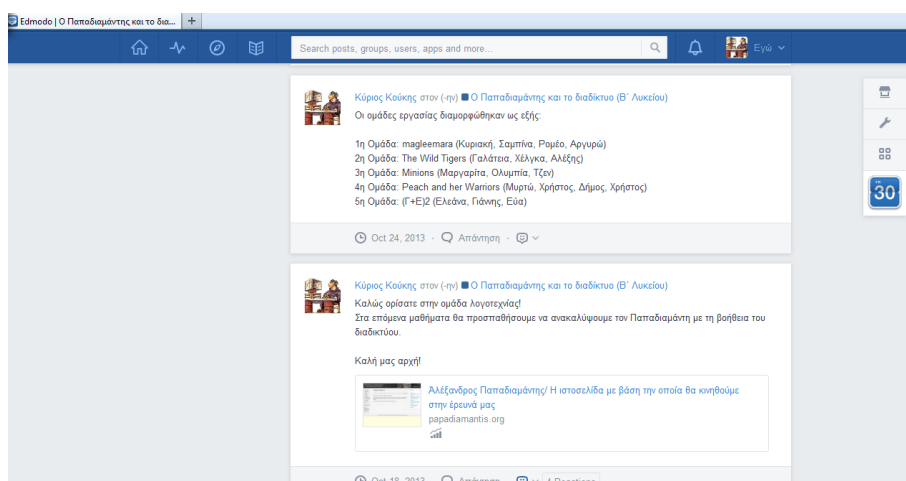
Edmodo | Ο Παπαδιαμάντης και το δια...

Search posts, groups, users, apps and more...

Εγώ

Κύριος Κούκης στον (-ην) Ο Παπαδιαμάντης και το διαδίκτυο (Β' Λυκείου)

Οι ομάδες εργασίας διαμορφώθηκαν ως εξής:

1η Ομάδα: magleemara (Κυριακή, Σαμπίνα, Ρομέο, Αργυρώ)
2η Ομάδα: The Wild Tigers (Γαλάτεια, Χέλγκα, Αλέξης)
3η Ομάδα: Minions (Μαργαρίτα, Ολυμπία, Τζεν)
4η Ομάδα: Peach and her Warriors (Μυρτώ, Χρήστος, Δήμος, Χρήστος)
5η Ομάδα: (Γ+Ε)2 (Ελεάνα, Γιάννης, Εύα)

Oct 24, 2013 · Απάντηση ·

Κύριος Κούκης στον (-ην) Ο Παπαδιαμάντης και το διαδίκτυο (Β' Λυκείου)

Καλώς ορίσατε στην ομάδα λογοτεχνίας!
Στα επόμενα μαθήματα θα προσπαθήσουμε να ανακαλύψουμε τον Παπαδιαμάντη με τη βοήθεια του διαδικτύου.

Καλή μας αρχή!

Αλέξανδρος Παπαδιαμάντης/ Η ιστοσελίδα με βάση την οποία θα κινηθούμε στην έρευνά μας
papadiamantis.org

30

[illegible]